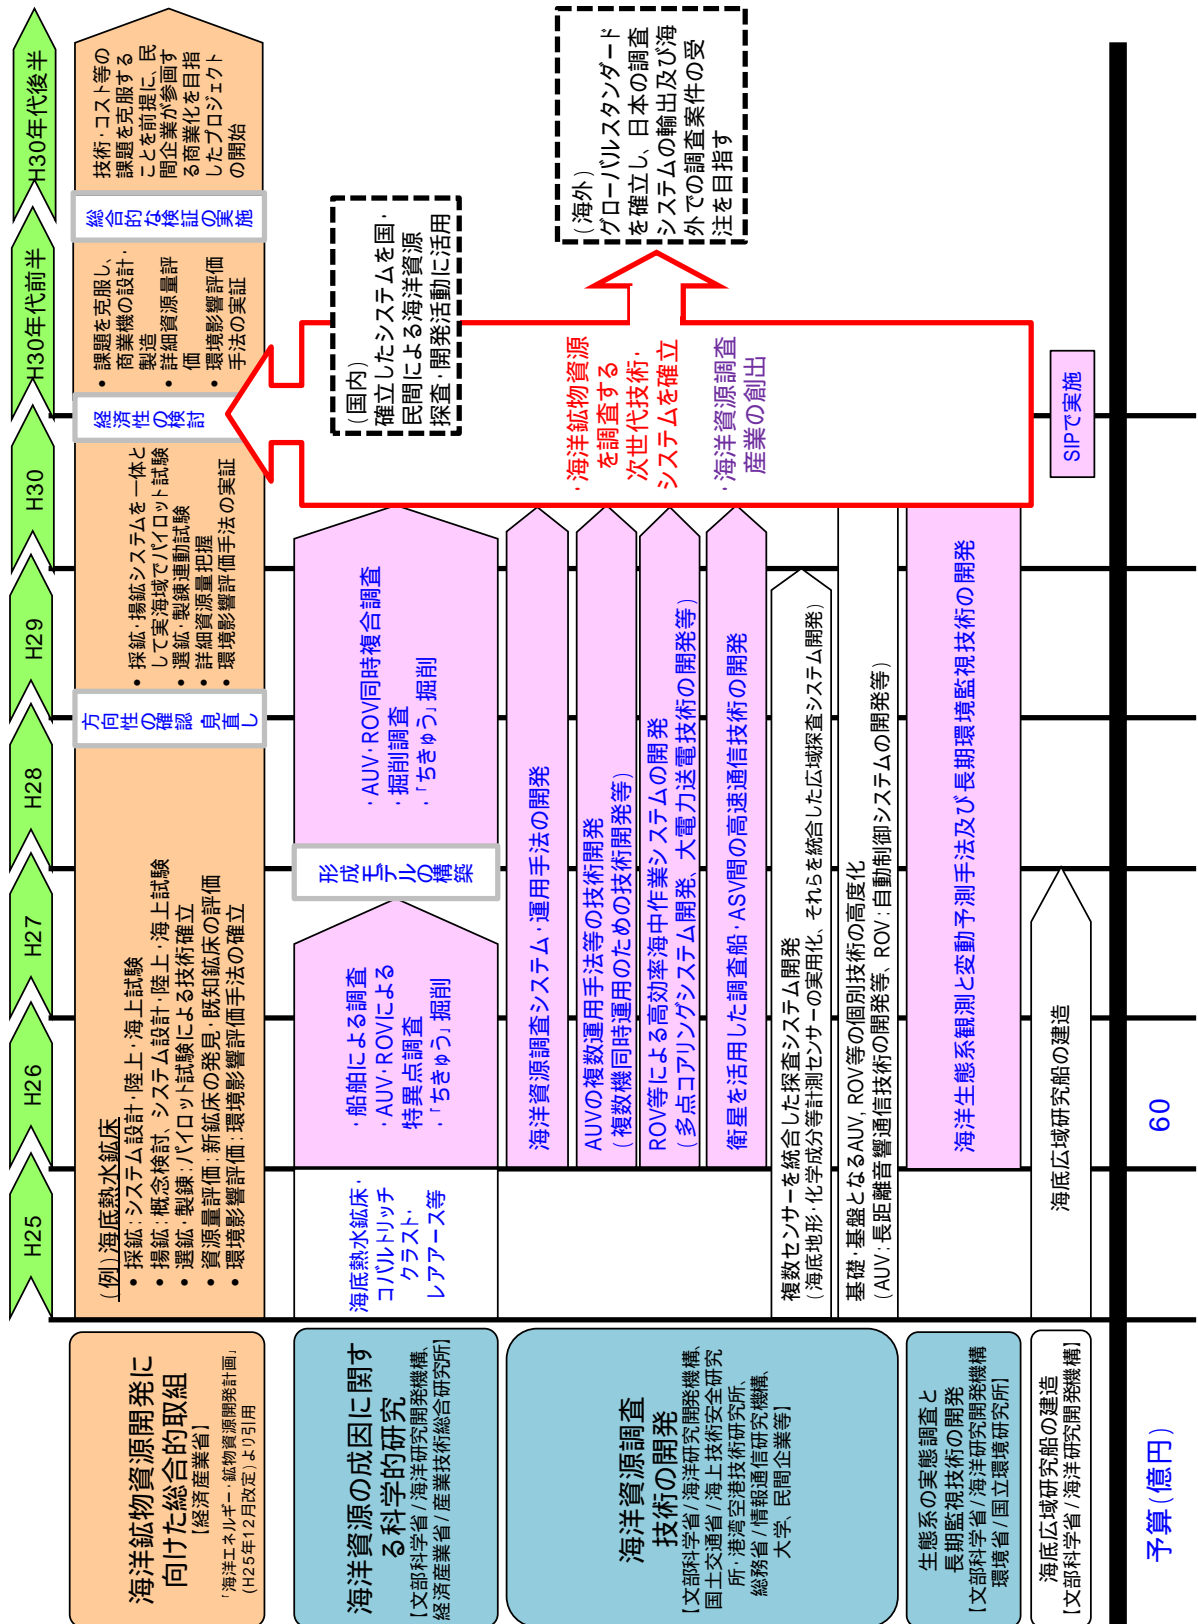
H25
H26
H27
H28
H29
H30
H30年代前半
H30年代後半

海洋鉱物資源開発に向けた総合的取組
【経済産業省】
「海洋エネルギー・鉱物資源開発計画」（H25年12月改定）より引用

(例) 海底熱水鉱床
・採鉱：システム設計・陸上・海上試験
・揚鉱：概念検討、システム設計・陸上・海上試験
・選鉱・製錬：パイロット試験による技術確立
・資源量評価：新鉱床の発見、既知鉱床の評価
・環境影響評価：環境影響評価手法の確立

方向性の確認・見直し

・採鉱・揚鉱システムを一体として実海域でパイロット試験
・選鉱・製錬連動試験
・詳細資源量把握
・環境影響評価手法の実証

経済性の検討

・課題を克服し、商業機の設計・製造
・詳細資源量評価
・環境影響評価手法の実証

総合的な検証の実施

技術・コスト等の課題を克服することを前提に、民間企業が参画する商業化を目指したプロジェクトの開始

海洋資源の成因に関する科学的研究
【文部科学省/海洋研究開発機構、経済産業省/産業技術総合研究所】

海底熱水鉱床、コバルトリッチクラスト、レアアース等

・船舶による調査
・AUV・ROVによる特異点調査
・「ちきゅう」掘削

形成モデルの構築

・AUV・ROV同時複合調査
・掘削調査
・「ちきゅう」掘削

海洋資源調査技術の開発
【文部科学省/海洋研究開発機構、国土交通省/海上技術安全研究所・港湾空港技術研究所、総務省/情報通信研究機構、大学、民間企業等】

海洋資源調査システム・運用手法の開発
AUVの複数運用手法等の技術開発
（複数機同時運用のための技術開発等）
ROV等による高効率海中作業システムの開発
（多点コアリングシステム開発、大電力送電技術の開発等）
衛星を活用した調査船・ASV間の高速通信技術の開発
複数センサーを統合した探査システム開発
（海底地形・化学成分等計測センサーの実用化、それらを統合した広域探査システム開発）
基礎・基盤となるAUV、ROV等の個別技術の高度化
（AUV：長距離音響通信技術の開発等、ROV：自動制御システムの開発等）

・海洋鉱物資源を調査する次世代技術・システムを確立
・海洋資源調査産業の創出

（国内）
確立したシステムを国・民間による海洋資源探査・開発活動に活用

（海外）
グローバルスタンダードを確立し、日本の調査システムの輸出及び海外での調査案件の受注を目指す

SIPで実施

生態系の実態調査と長期監視技術の開発
【文部科学省/海洋研究開発機構、環境省/国立環境研究所】

海洋生態系観測と変動予測手法及び長期環境監視技術の開発

海底広域研究船の建造
【文部科学省/海洋研究開発機構】

海底広域研究船の建造

予算（億円）
60